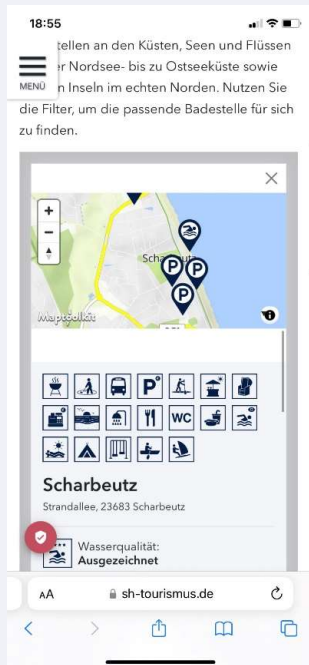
18:55

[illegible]tellen an den Küsten, Seen und Flüssen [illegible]er Nordsee- bis zu Ostseeküste sowie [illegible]n Inseln im echten Norden. Nutzen Sie die Filter, um die passende Badestelle für sich zu finden.

MENÜ

×

+

−

Scharbeutz

P

P

P

Maptoolkit

P°

WC

Scharbeutz

Strandallee, 23683 Scharbeutz

Wasserqualität:
Ausgezeichnet

AA

sh-tourismus.de